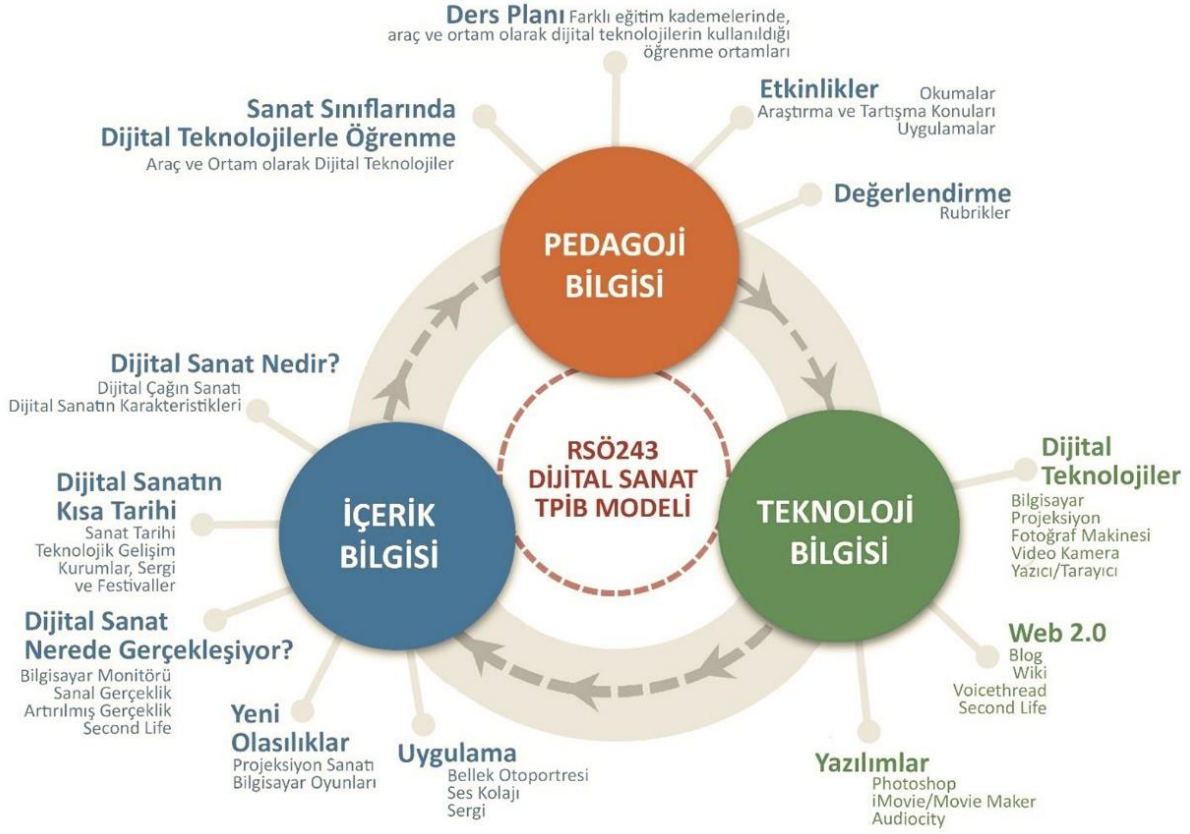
Ders Planı Farklı eğitim kademelerinde, araç ve ortam olarak dijital teknolojilerin kullanıldığı öğrenme ortamları

Sanat Sınıflarında Dijital Teknolojilerle Öğrenme
Araç ve Ortam olarak Dijital Teknolojiler

Etkinlikler
Okumalar
Araştırma ve Tartışma Konuları
Uygulamalar

Değerlendirme
Rubrikler

PEDAGOJİ BİLGİSİ

Dijital Sanat Nedir?
Dijital Çağın Sanatı
Dijital Sanatın Karakteristikleri

RSÖ243
DİJİTAL SANAT
TPİB MODELİ

Dijital Sanatın Kısa Tarihi
Sanat Tarihi
Teknolojik Gelişim
Kurumlar, Sergi ve Festivaller

İÇERİK BİLGİSİ

TEKNOLOJİ BİLGİSİ

Dijital Teknolojiler
Bilgisayar
Projeksiyon
Fotoğraf Makinesi
Video Kamera
Yazıcı/Tarayıcı

Dijital Sanat Nerede Gerçekleşiyor?
Bilgisayar Monitörü
Sanal Gerçeklik
Artırılmış Gerçeklik
Second Life

Web 2.0
Blog
Wiki
Voicethread
Second Life

Yeni Olasılıklar
Projeksiyon Sanatı
Bilgisayar Oyunları

Uygulama
Bellek Otoportresi
Ses Kolajı
Sergi

Yazılımlar
Photoshop
iMovie/Movie Maker
Audiocity